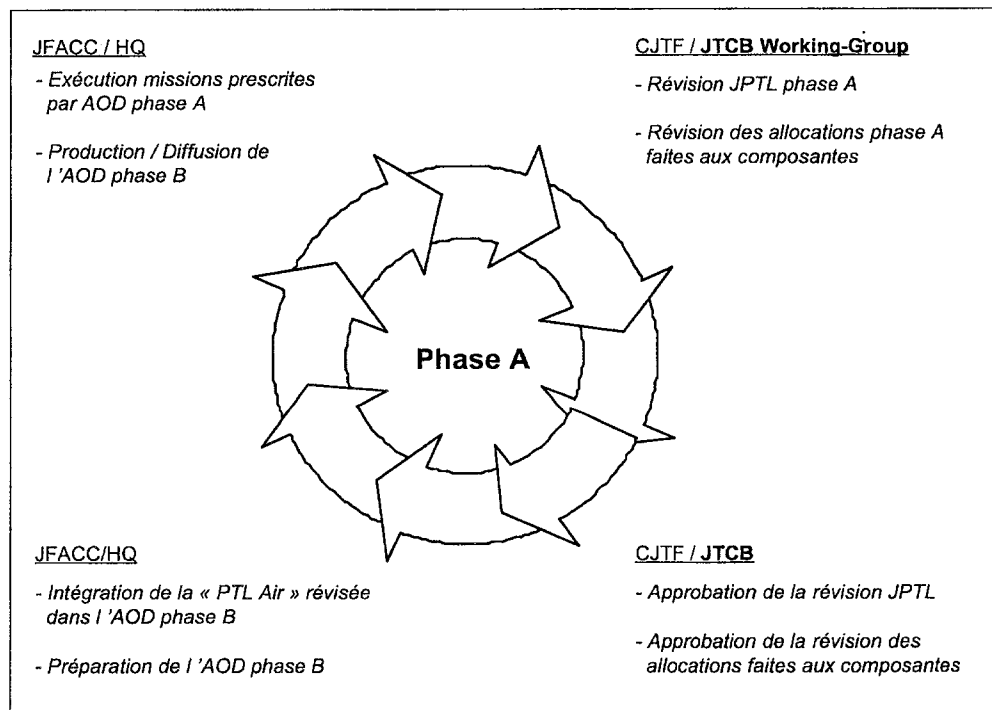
JFACC / HQ

- Exécution missions prescrites par AOD phase A

- Production / Diffusion de l 'AOD phase B

CJTF / JTCB Working-Group

- Révision JPTL phase A

- Révision des allocations phase A faites aux composantes

Phase A

JFACC/HQ

- Intégration de la « PTL Air » révisée dans l 'AOD phase B

- Préparation de l 'AOD phase B

CJTF / JTCB

- Approbation de la révision JPTL

- Approbation de la révision des allocations faites aux composantes